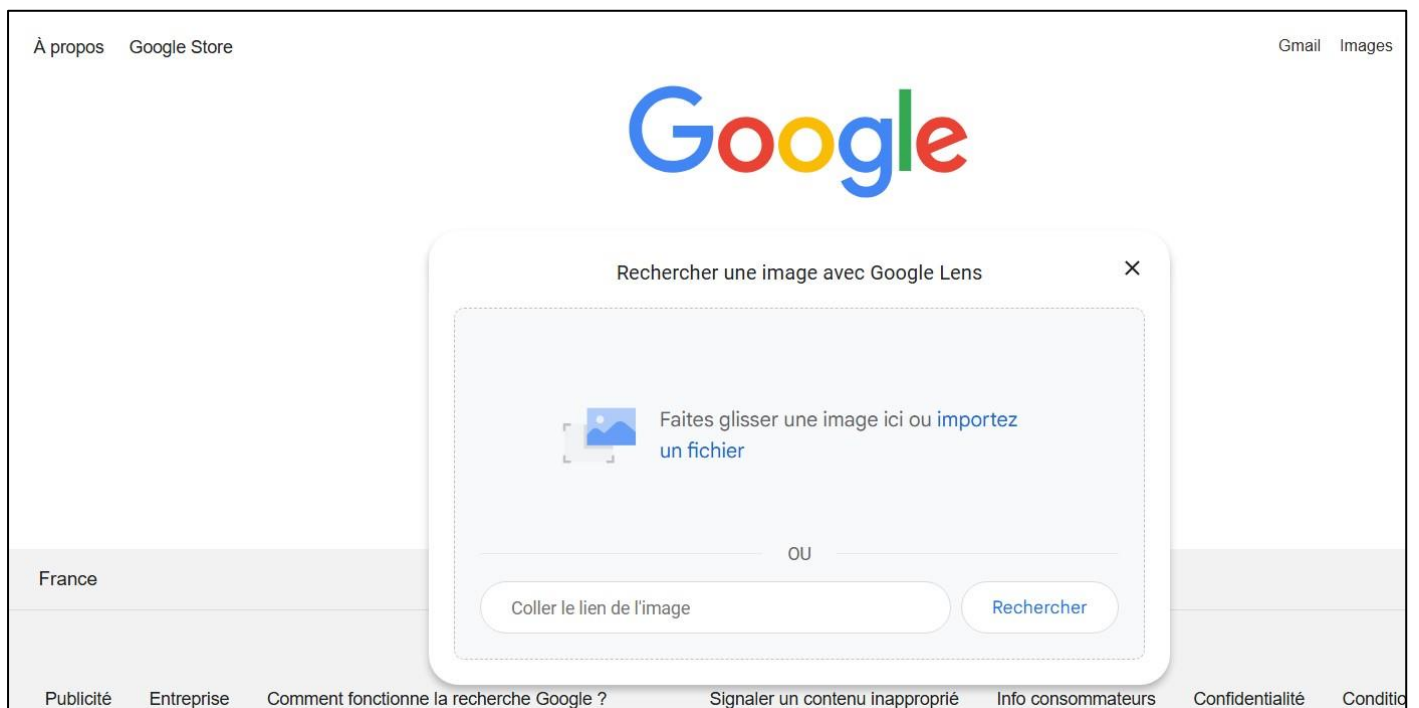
À propos Google Store

Gmail Images

Google

Rechercher une image avec Google Lens

×

Faites glisser une image ici ou importez un fichier

OU

Coller le lien de l'image

Rechercher

France

Publicité Entreprise Comment fonctionne la recherche Google ? Signaler un contenu inapproprié Info consommateurs Confidentialité Conditio